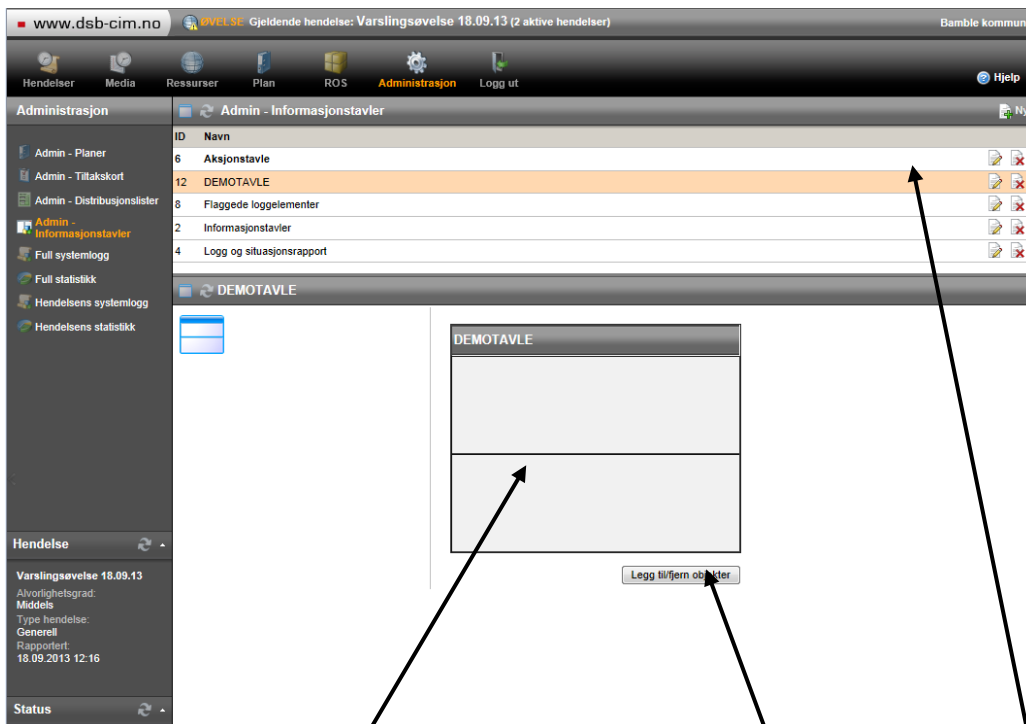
www.dsb-cim.no

ØVELSE Gjeldende hendelse: Varslingsøvelse 18.09.13 (2 aktive hendelser)

Bamble kommun

Hendelser Media Ressurser Plan ROS Administrasjon Logg ut

Hjelp

Administrasjon

Admin - Planer
Admin - Tiltakskort
Admin - Distribusjonslister
Admin - Informasjonstavler
Full systemlogg
Full statistikk
Hendelsens systemlogg
Hendelsens statistikk

Admin - Informasjonstavler

Ny

| ID | Navn |
|---|---|
| 6 | Aksjonstavle |
| 12 | DEMOTAVLE |
| 8 | Flaggede loggelementer |
| 2 | Informasjonstavler |
| 4 | Logg og situasjonsrapport |

DEMOTAVLE

DEMOTAVLE

Legg til/fjern objekter

Hendelse

Varslingsøvelse 18.09.13
Alvorlighetsgrad:
Middels
Type hendelse:
Generell
Rapportert:
18.09.2013 12:16

Status